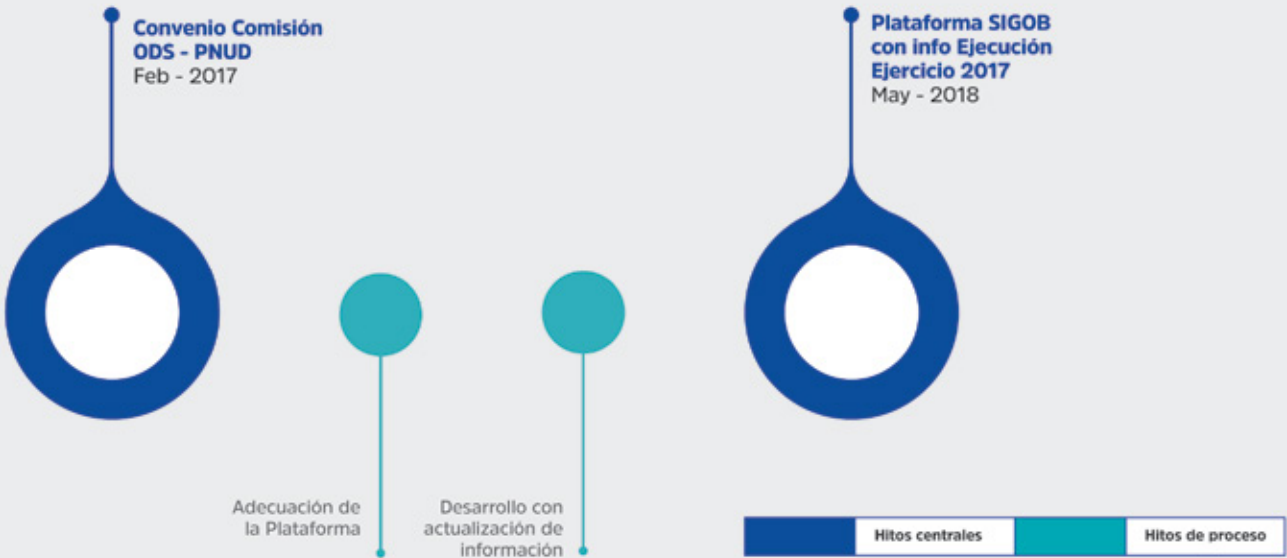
Convenio Comisión ODS - PNUD
Feb - 2017

Plataforma SIGOB con info Ejecución Ejercicio 2017
May - 2018

Adecuación de la Plataforma

Desarrollo con actualización de información

Hitos centrales

Hitos de proceso